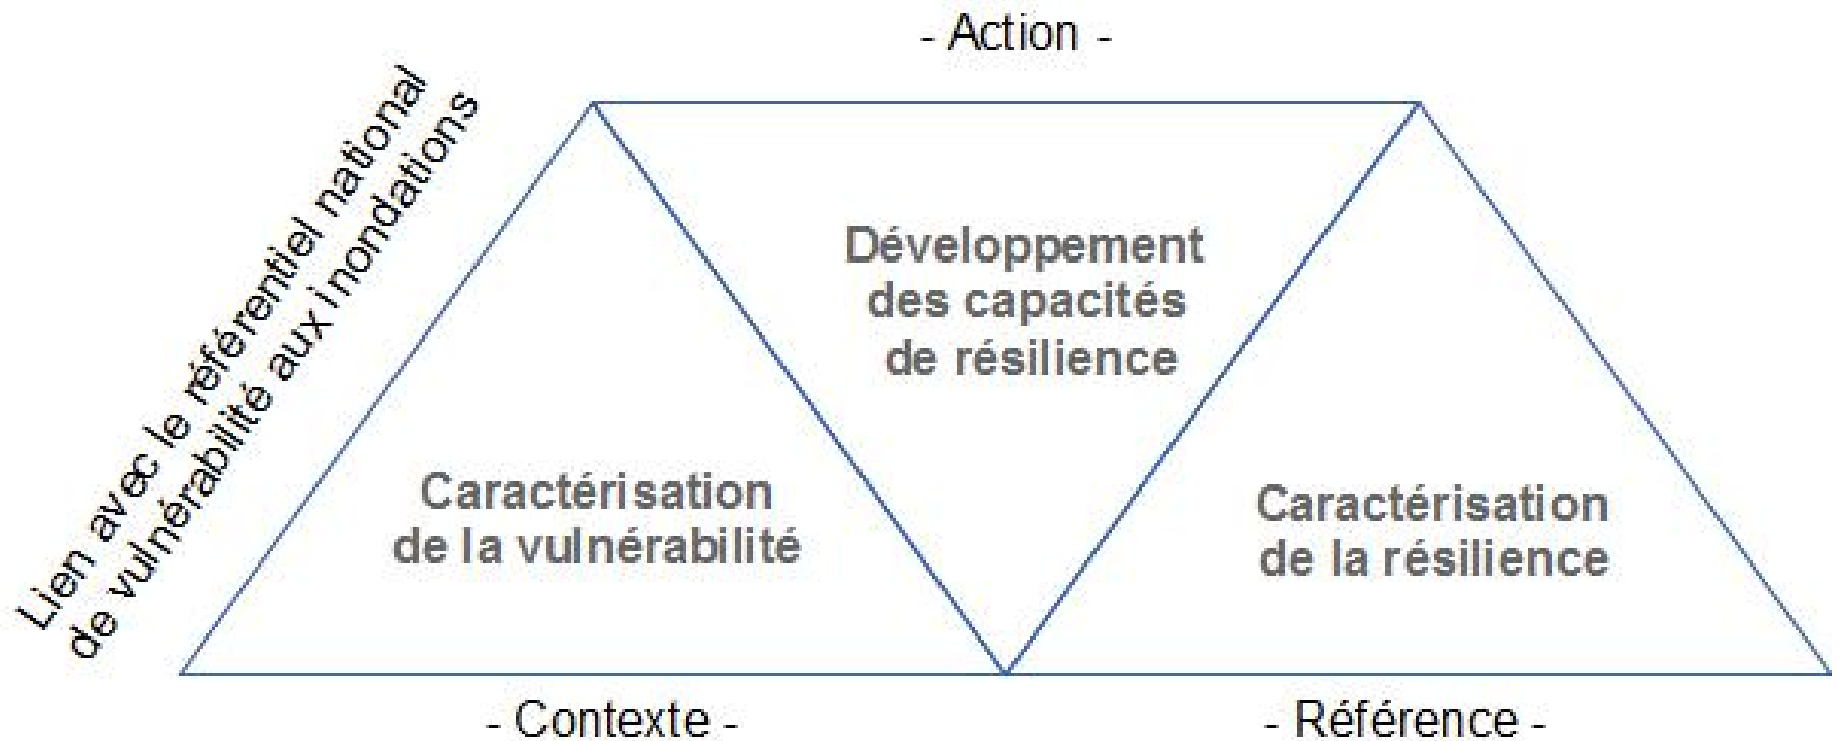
- Action -

Lien avec le référentiel national de vulnérabilité aux inondations

Développement des capacités de résilience

Caractérisation de la vulnérabilité

Caractérisation de la résilience

- Contexte -

- Référence -